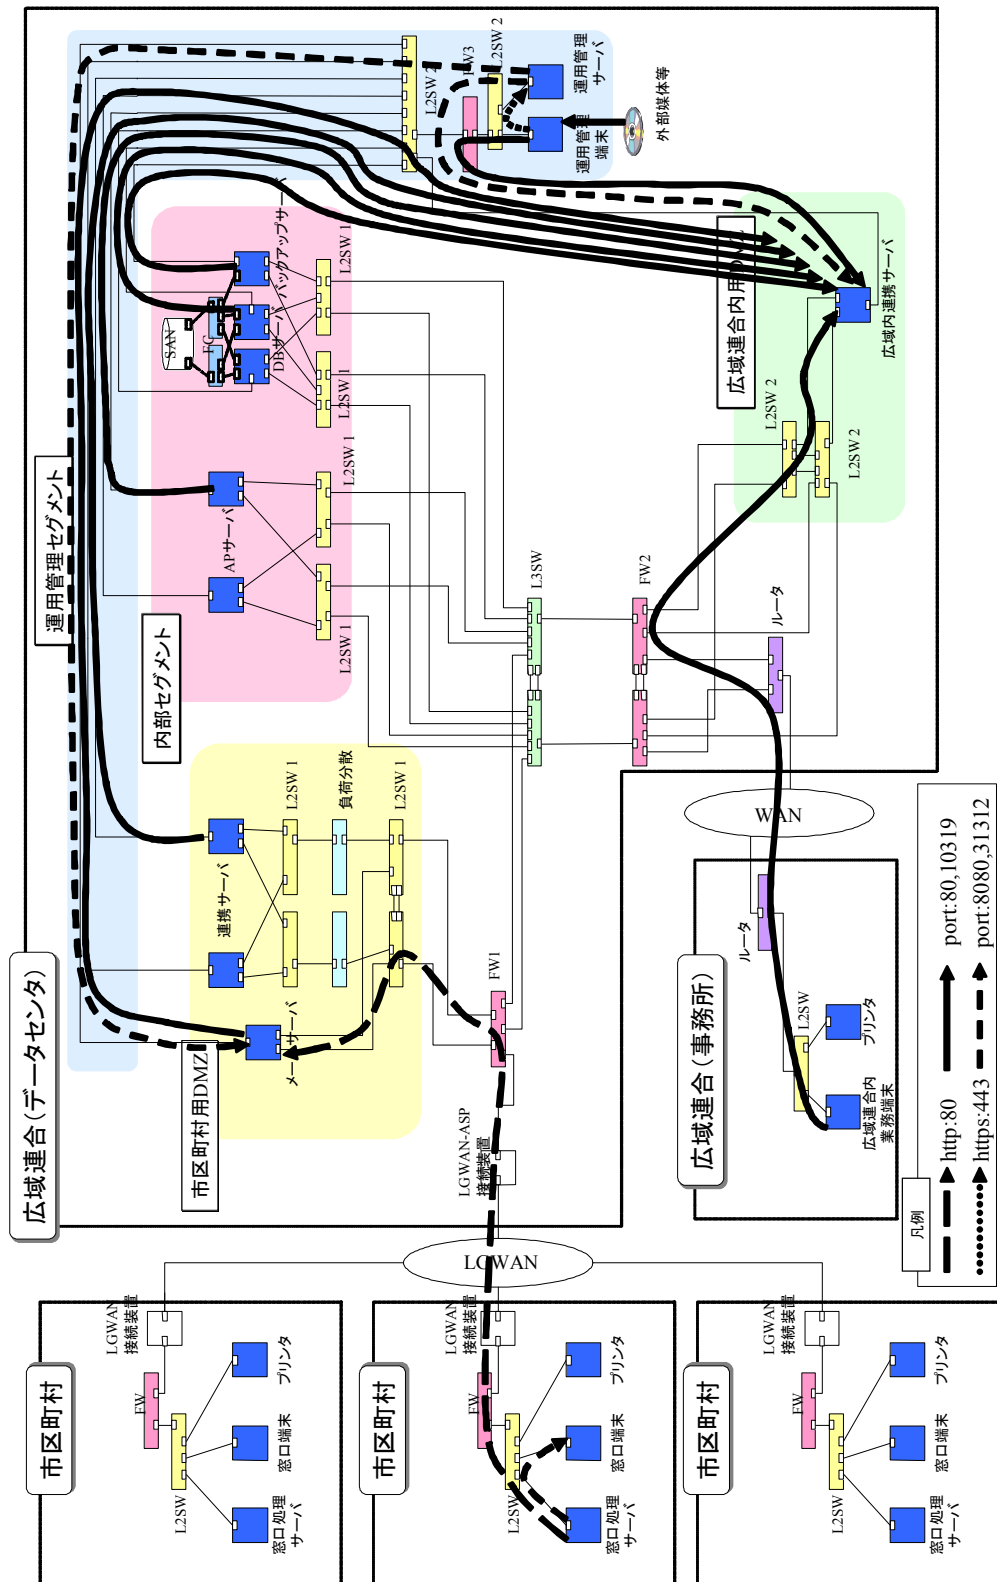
広域連合(データセンタ)

運用管理セグメント

L2SW 1
FW3
L2SW 2
運用管理サーバ
運用管理端末
外部媒体等

内部セグメント

バックアップサーバ
L2SW 1
SAN
FC
DBサーバ
L2SW 1
APサーバ
L2SW 1
L2SW 1

広域連合内用DMZ
広域内連携サーバ
L2SW 2
L2SW 2

L3SW
FW 2
ルータ

市区町村用DMZ
連携サーバ
L2SW 1
負荷分散
L2SW 1
メールサーバ
FW1

LGWAN-ASP
接続装置

WAN

広域連合(事務所)
ルータ
L2SW
プリンタ
広域連合内業務端末

凡例
http:80
https:443
port:80,10319
port:8080,31312

LGWAN

市区町村
LGWAN接続装置
FW
L2SW
プリンタ
窓口端末
窓口処理サーバ

市区町村
LGWAN接続装置
FW
L2SW
プリンタ
窓口端末
窓口処理サーバ

市区町村
LGWAN接続装置
FW
L2SW
プリンタ
窓口端末
窓口処理サーバ